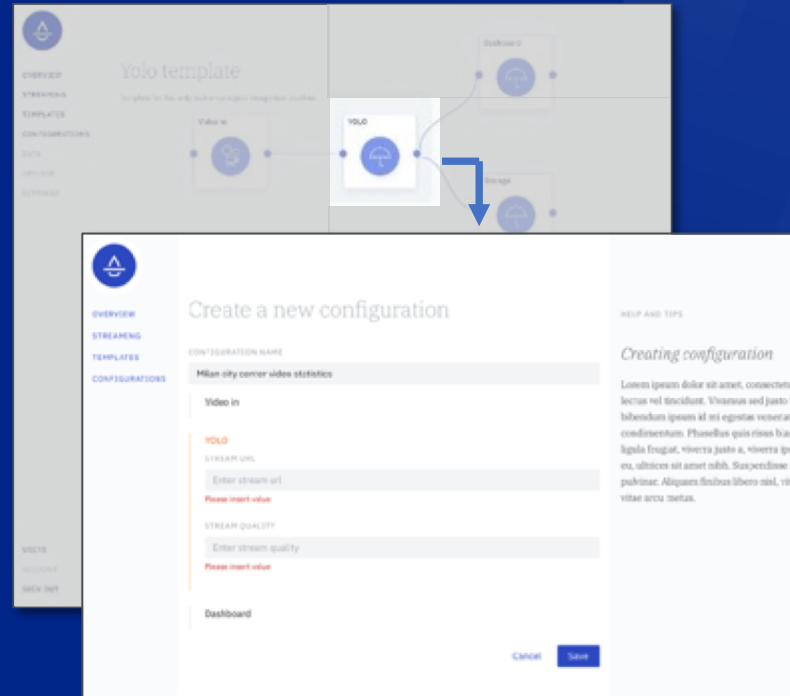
OVERVIEW
STREAMING
TEMPLATES
CONFIGURATIONS
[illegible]
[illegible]
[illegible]

Yolo template

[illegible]

Video in

YOLO

Dashboard

Storage

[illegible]
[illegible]
SIGN OUT

OVERVIEW
STREAMING
TEMPLATES
CONFIGURATIONS

Create a new configuration

CONFIGURATION NAME
Milan city corner video statistics

Video in

YOLO
STREAM URL
Enter stream url
Please insert value

STREAM QUALITY
Enter stream quality
Please insert value

Dashboard

Cancel
Save

HELP AND TIPS

Creating configuration

Lorem ipsum dolor sit amet, consectetu lectus vel tincidunt. Vivamus sed justo bibendum ipsum id mi egestas venena condimentum. Phasellus quis risus b ligula feugat, viverra justo a, viverra ip eu, ultrices sit amet nibh. Suspendisse pulvinar. Aliquam finibus libero nisl, vi vitae arcu metus.